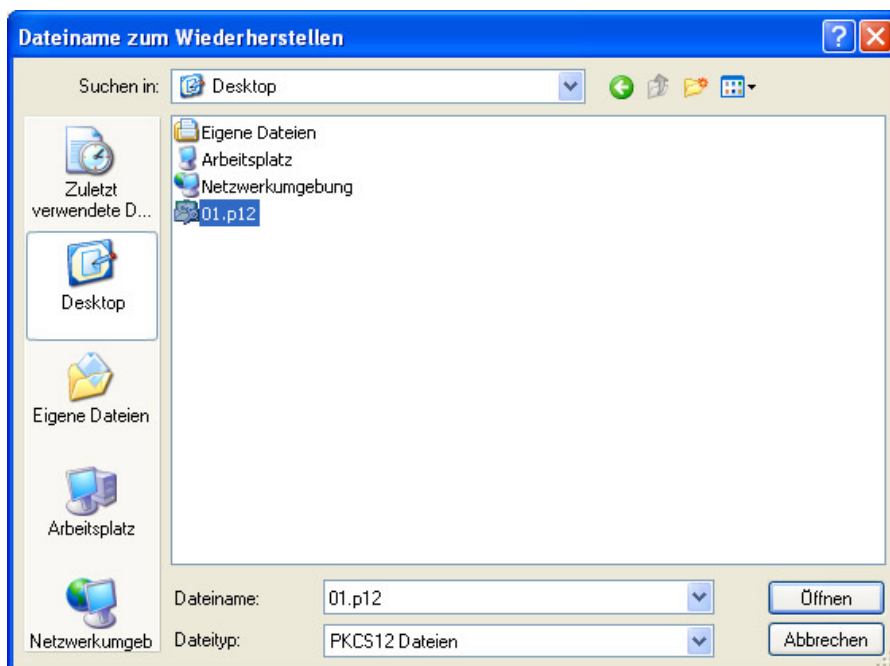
Dateiname zum Wiederherstellen

?

Suchen in: Desktop

Zuletzt verwendete D...

Desktop

Eigene Dateien

Arbeitsplatz

Netzwerkumgeb

Eigene Dateien
Arbeitsplatz
Netzwerkumgebung
01.p12

Dateiname: 01.p12

Dateityp: PKCS12 Dateien

Öffnen

Abbrechen